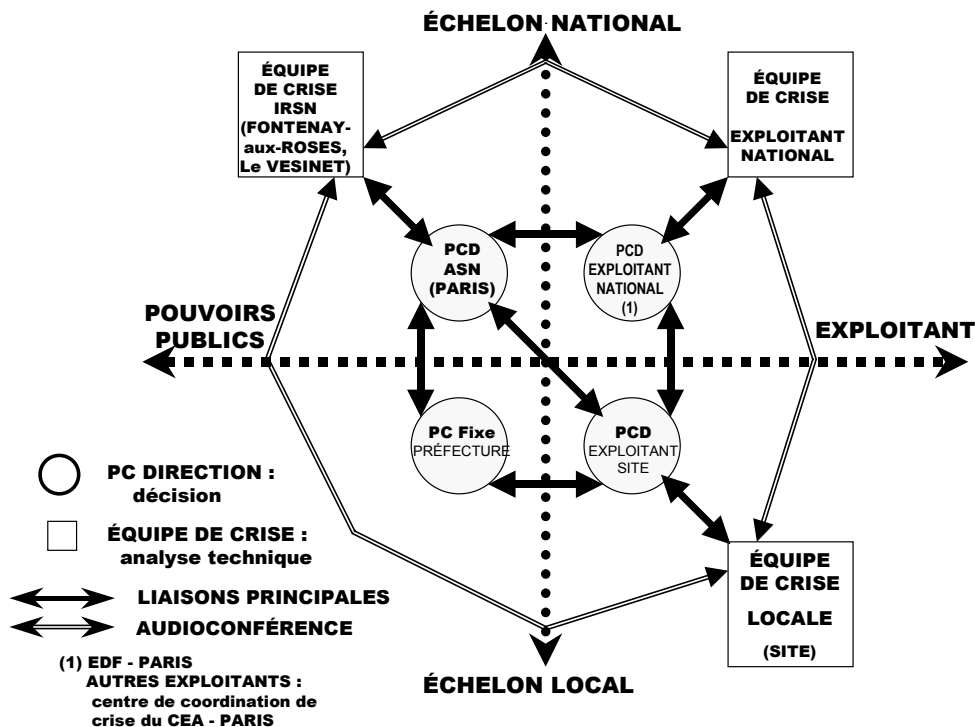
ÉCHELON NATIONAL

ÉQUIPE DE CRISE IRSN (FONTENAY-aux-ROSES, Le VESINET)

ÉQUIPE DE CRISE EXPLOITANT NATIONAL

PCD ASN (PARIS)

PCD EXPLOITANT NATIONAL (1)

POUVOIRS PUBLICS

EXPLOITANT

PC Fixe PRÉFECTURE

PCD EXPLOITANT SITE

PC DIRECTION : décision

ÉQUIPE DE CRISE : analyse technique

LIAISONS PRINCIPALES

AUDIOCONFÉRENCE

ÉQUIPE DE CRISE LOCALE (SITE)

(1) EDF - PARIS
AUTRES EXPLOITANTS : centre de coordination de crise du CEA - PARIS

ÉCHELON LOCAL